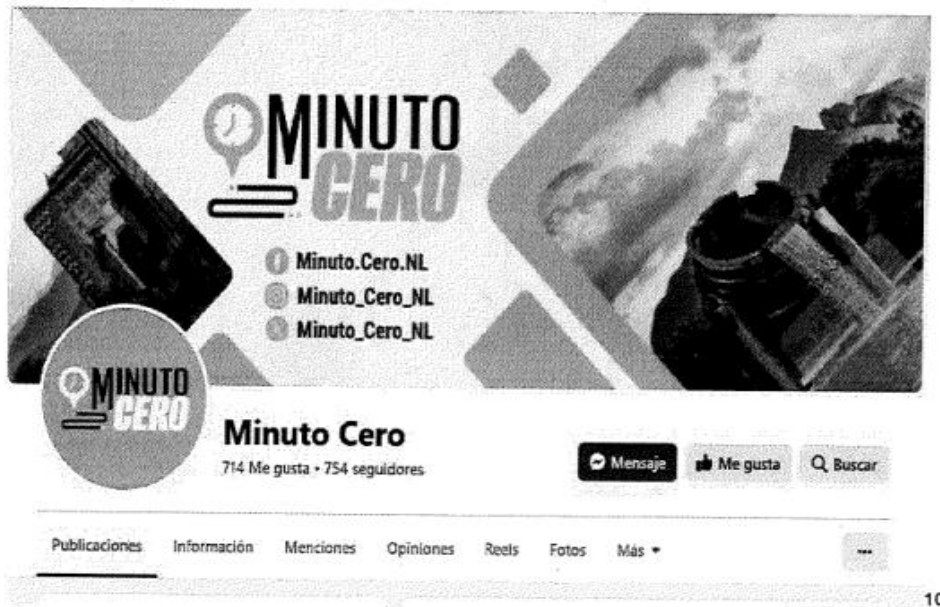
MINUTO CERO

Minuto.Cero.NL
Minuto_Cero_NL
Minuto_Cero_NL

MINUTO CERO

Minuto Cero
714 Me gusta • 754 seguidores

Mensaje
Me gusta
Buscar

Publicaciones Información Menciones Opiniones Reels Fotos Más

...

10